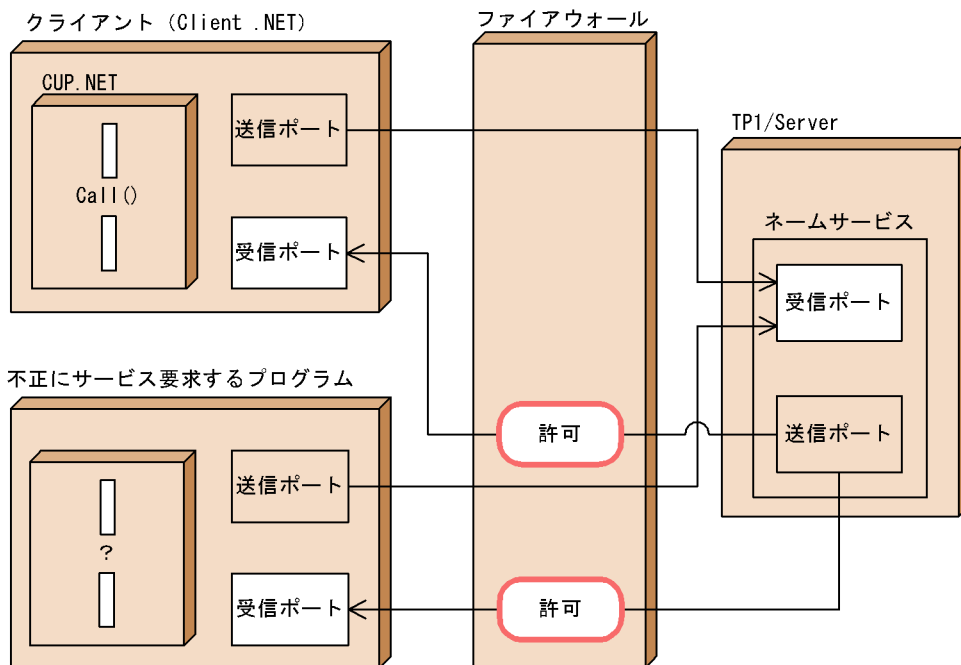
クライアント（Client .NET）

CUP.NET

Call()

送信ポート

受信ポート

ファイアウォール

TP1/Server

ネームサービス

受信ポート

送信ポート

許可

許可

不正にサービス要求するプログラム

?

送信ポート

受信ポート